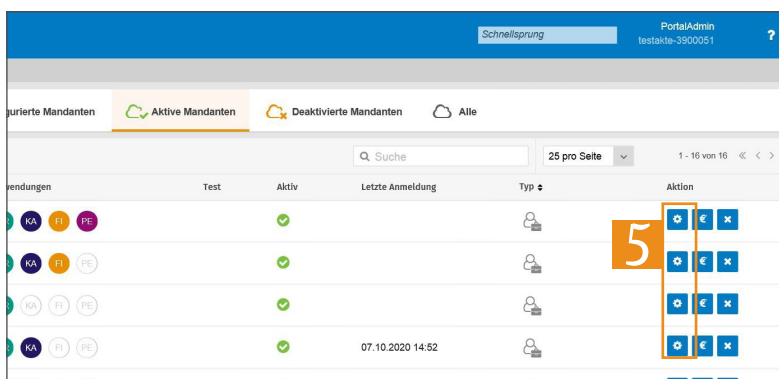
Schnellsprung

PortalAdmin
testakte-3900051

?

gurierte Mandanten

Aktive Mandanten

Deaktivierte Mandanten

Alle

Suche

25 pro Seite

1 - 16 von 16

wendungen | Test | Aktiv | Letzte Anmeldung | Typ | Aktion
---|---|---|---|---|---
KA FI PE | | | | |
KA FI PE | | | | |
KA FI PE | | | | |
KA FI PE | | | 07.10.2020 14:52 | |

5

€
€
€
€